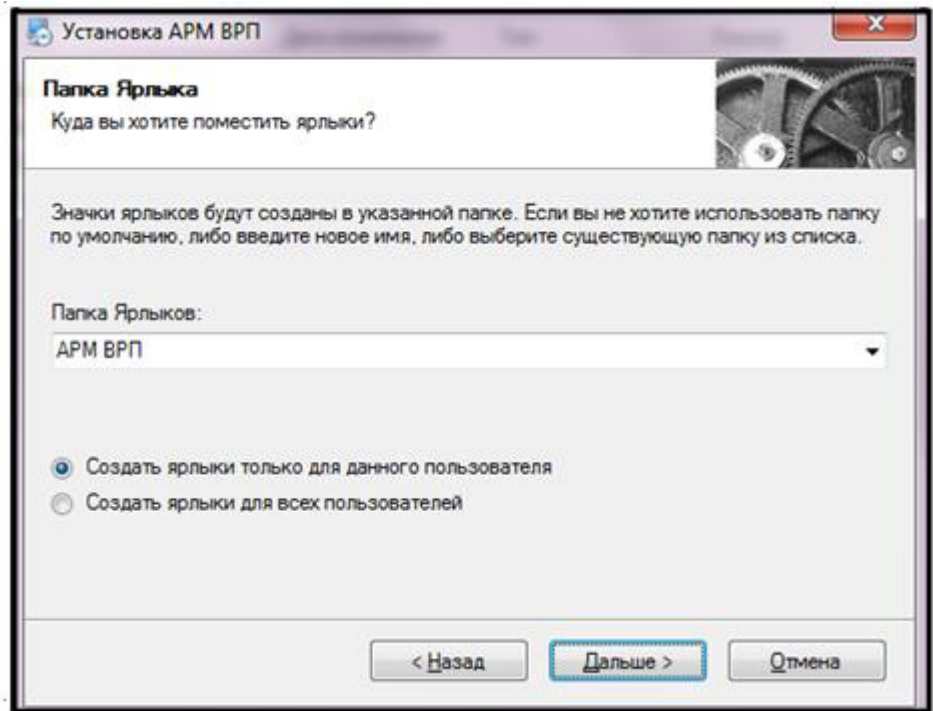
Установка АРМ ВРП

Папка Ярлыка
Куда вы хотите поместить ярлыки?

Значки ярлыков будут созданы в указанной папке. Если вы не хотите использовать папку по умолчанию, либо введите новое имя, либо выберите существующую папку из списка.

Папка Ярлыков:
АРМ ВРП

Создать ярлыки только для данного пользователя
Создать ярлыки для всех пользователей

< Назад
Дальше >
Отмена